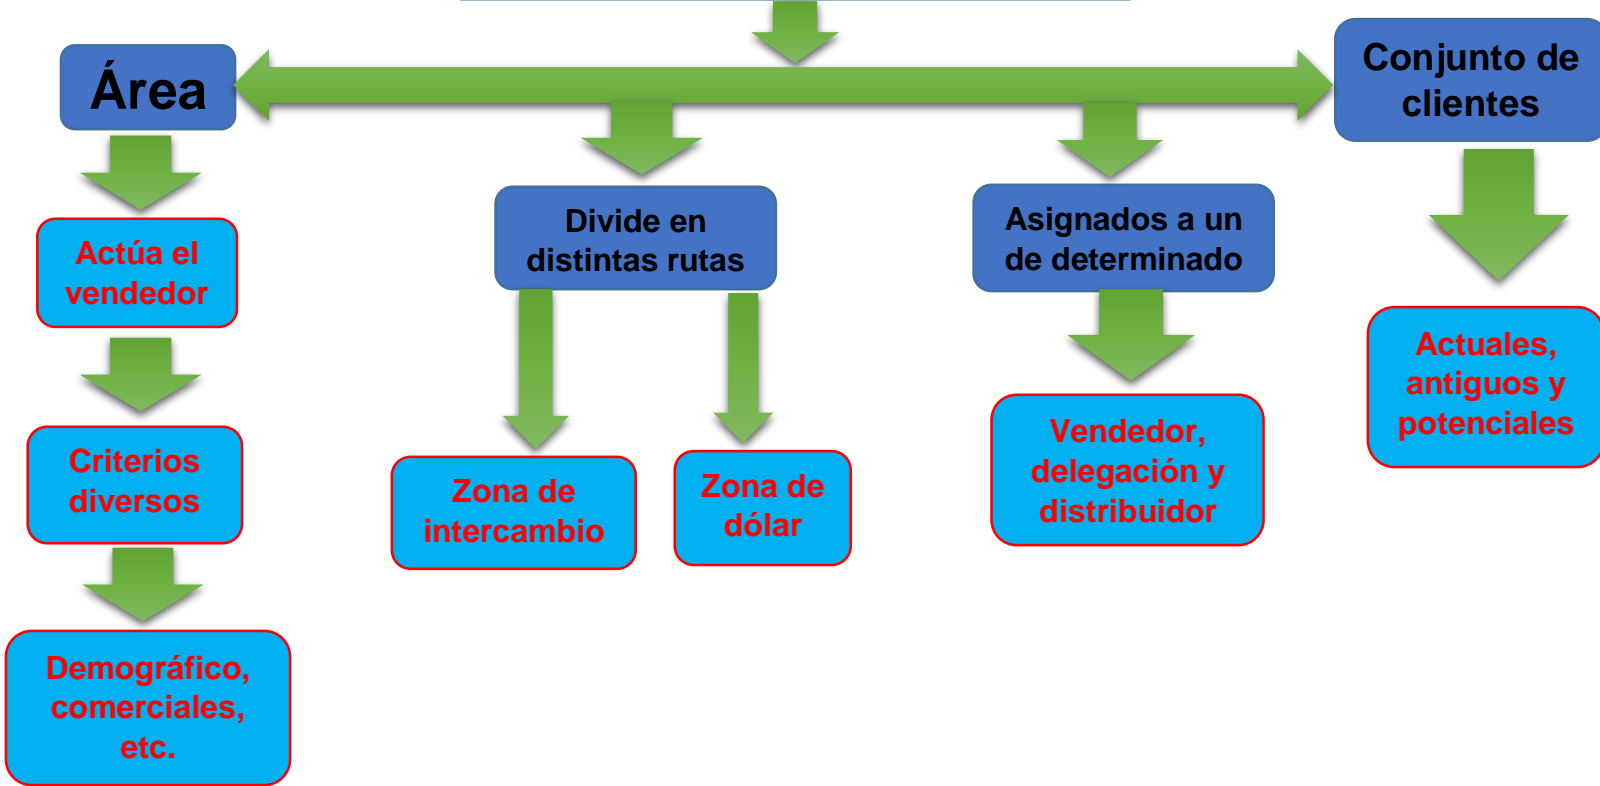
Área

Conjunto de clientes

Actúa el vendedor

Criterios diversos

Demográfico, comerciales, etc.

Divide en distintas rutas

Zona de intercambio

Zona de dólar

Asignados a un de determinado

Vendedor, delegación y distribuidor

Actuales, antiguos y potenciales